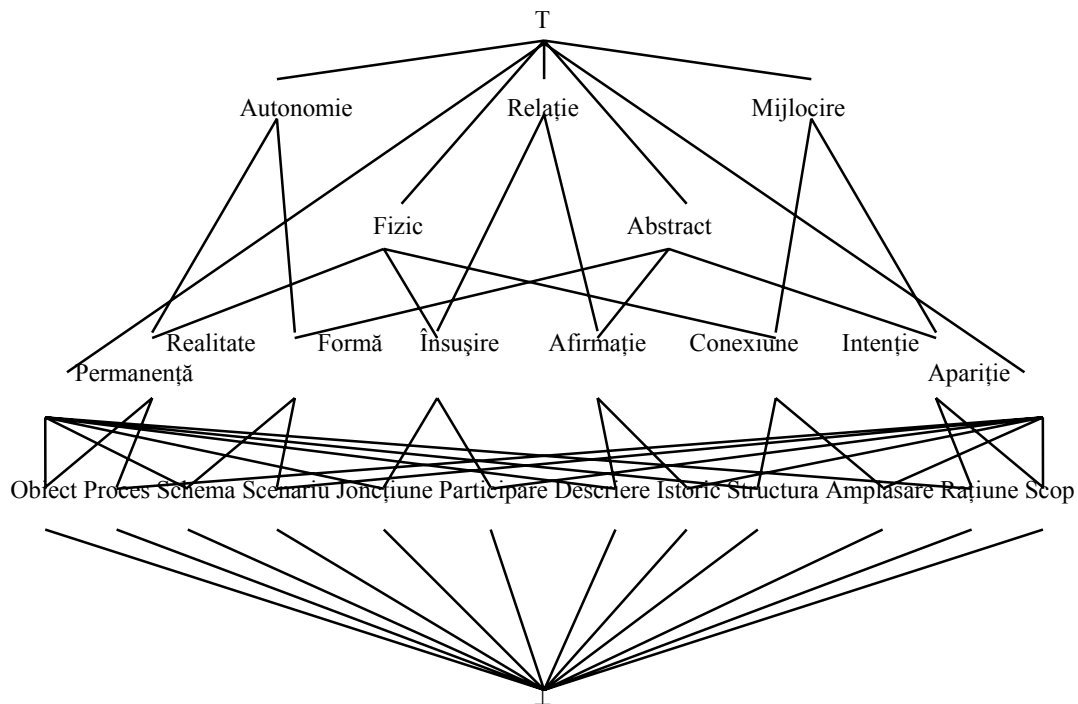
T

Autonomie Relație Mijlocire

Fizic Abstract

Realitate Formă Însușire Afirmație Conexiune Intenție

Permanență Apariție

Obiect Proces Schema Scenariu Joncțiune Participare Descriere Istoric Structura Amplasare Rațiune Scop

⊥